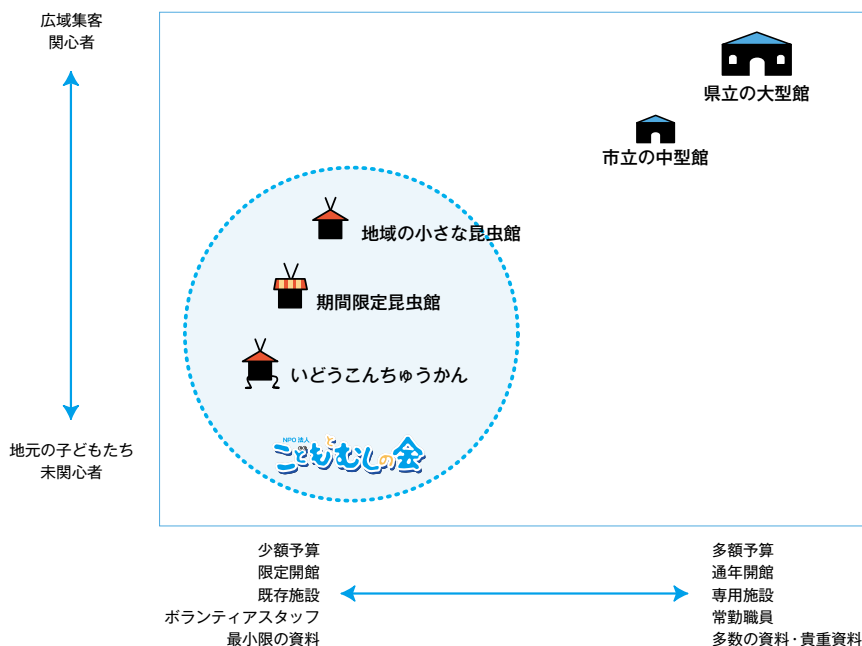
広域集客
関心者

県立の大型館

市立の中型館

地域の小さな昆虫館

期間限定昆虫館

いどうこんちゅうかん

地元の子どもたち
未関心者

NPO法人
こどもむしの会

少額予算
限定開館
既存施設
ボランティアスタッフ
最小限の資料

多額予算
通年開館
専用施設
常勤職員
多数の資料・貴重資料